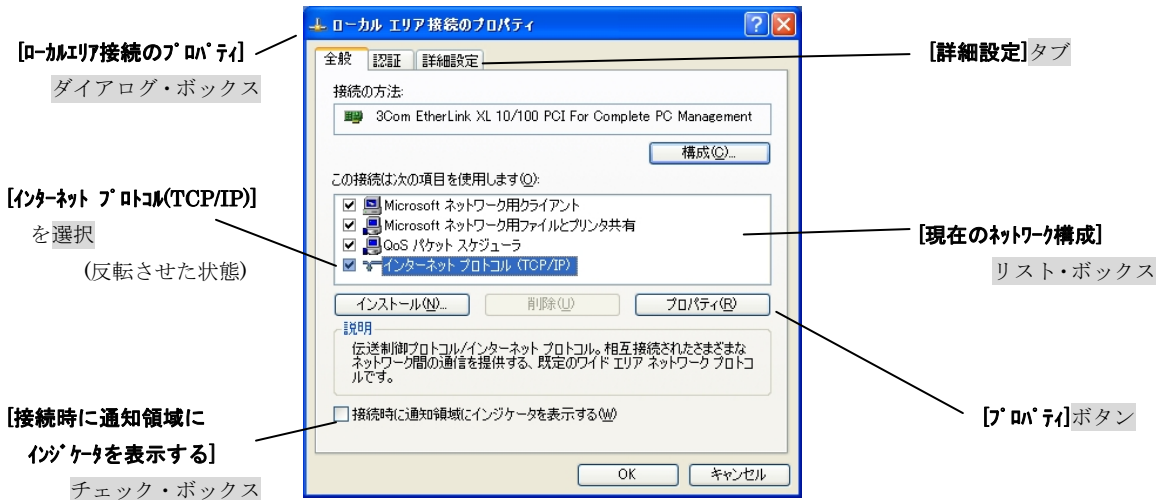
[ﾛｰｶﾙｴﾘｱ接続のﾌﾟﾛﾊﾟﾃｨ]
ダイアログ・ボックス

[ｲﾝﾀｰﾈｯﾄ ﾌﾟﾛﾄｺﾙ(TCP/IP)]
を選択
(反転させた状態)

[接続時に通知領域に
ｲﾝｼﾞｹｰﾀを表示する]
チェック・ボックス

ローカル エリア接続のプロパティ

全般 | 認証 | 詳細設定

接続の方法:

3Com EtherLink XL 10/100 PCI For Complete PC Management

構成(C)...

この接続は次の項目を使用します(O):

Microsoft ネットワーク用クライアント
Microsoft ネットワーク用ファイルとプリンタ共有
QoS パケット スケジューラ
インターネット プロトコル (TCP/IP)

インストール(N)... 削除(U) プロパティ(R)

説明

伝送制御プロトコル/インターネット プロトコル。相互接続されたさまざまなネットワーク間の通信を提供する、既定のワイド エリア ネットワーク プロトコルです。

接続時に通知領域にインジケータを表示する(W)

OK キャンセル

[詳細設定]タブ

[現在のﾈｯﾄﾜｰｸ構成]
リスト・ボックス

[ﾌﾟﾛﾊﾟﾃｨ]ボタン